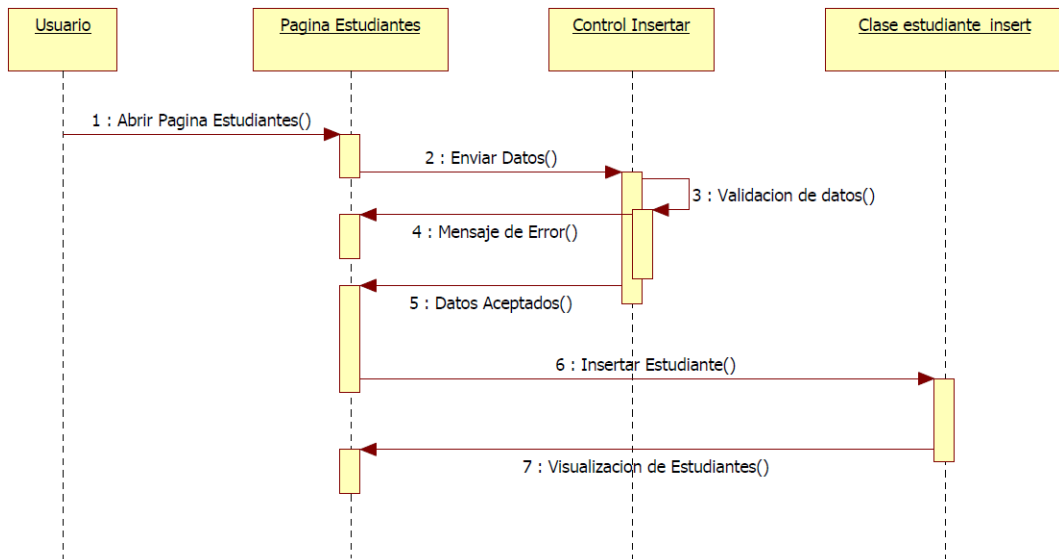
Usuario

Pagina Estudiantes

Control Insertar

Clase estudiante insert

1 : Abrir Pagina Estudiantes()

2 : Enviar Datos()

3 : Validacion de datos()

4 : Mensaje de Error()

5 : Datos Aceptados()

6 : Insertar Estudiante()

7 : Visualizacion de Estudiantes()